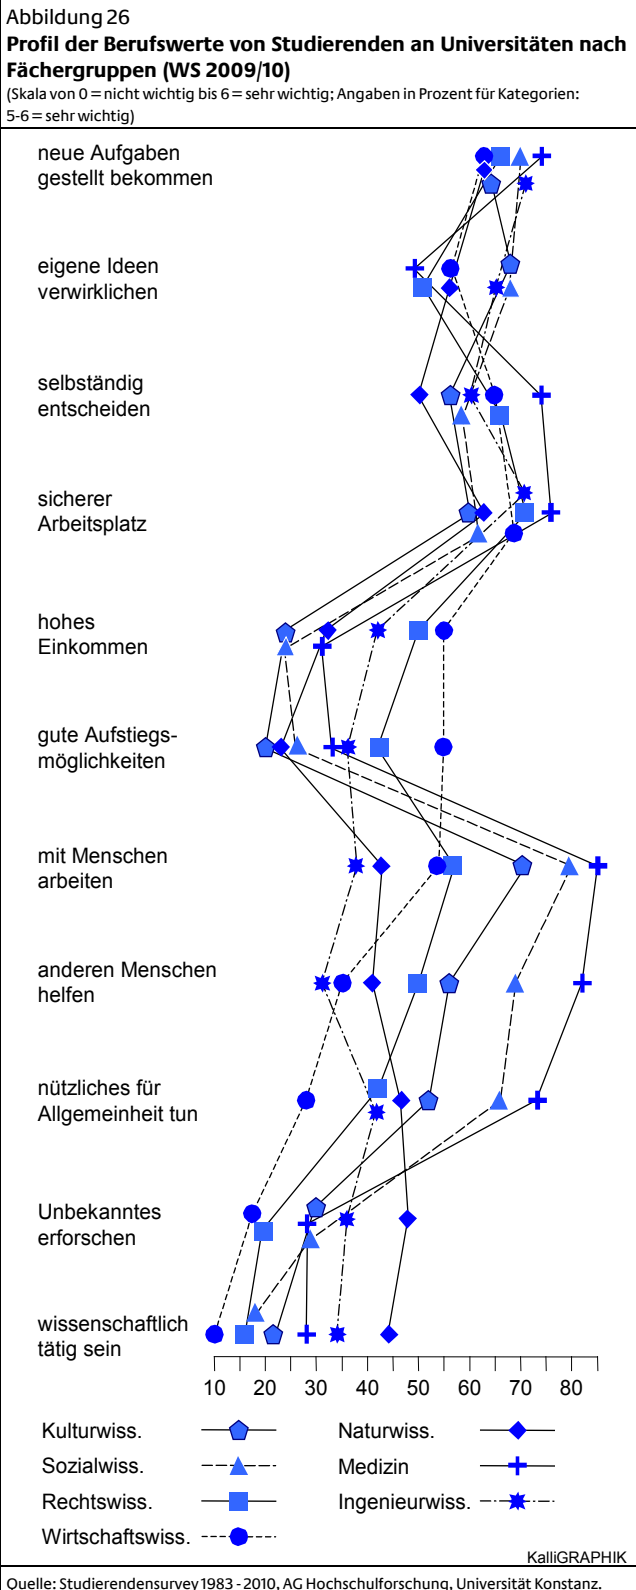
Abbildung 26
**Profil der Berufswerte von Studierenden an Universitäten nach Fächergruppen (WS 2009/10)**
(Skala von 0 = nicht wichtig bis 6 = sehr wichtig; Angaben in Prozent für Kategorien: 5-6 = sehr wichtig)

neue Aufgaben gestellt bekommen

eigene Ideen verwirklichen

selbständig entscheiden

sicherer Arbeitsplatz

hohes Einkommen

gute Aufstiegsmöglichkeiten

mit Menschen arbeiten

anderen Menschen helfen

nützliches für Allgemeinheit tun

Unbekanntes erforschen

wissenschaftlich tätig sein

10 20 30 40 50 60 70 80

Kulturwiss.
Sozialwiss.
Rechtswiss.
Wirtschaftswiss.
Naturwiss.
Medizin
Ingenieurwiss.

KalliGRAPHIK

Quelle: Studierendensurvey 1983 - 2010, AG Hochschulforschung, Universität Konstanz.